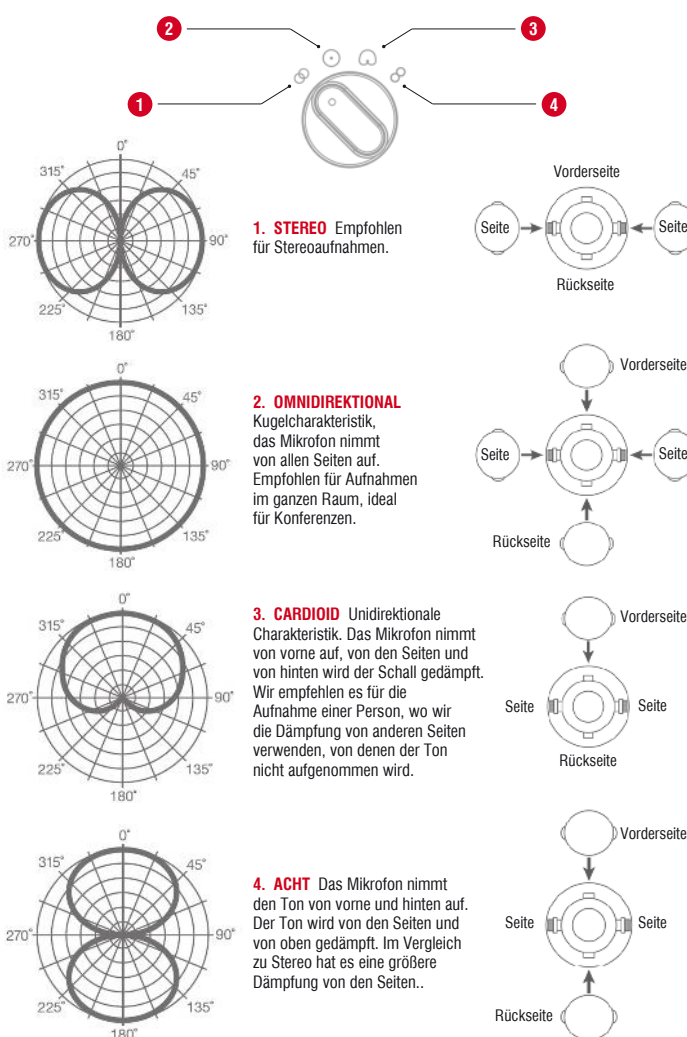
2

3

1

4

0°
315°
45°
270°
90°
225°
135°
180°

**1. STEREO** Empfohlen für Stereoaufnahmen.

Vorderseite
Seite
Seite
Rückseite

0°
315°
45°
270°
90°
225°
135°
180°

**2. OMNIDIREKTIONAL** Kugelcharakteristik, das Mikrofon nimmt von allen Seiten auf. Empfohlen für Aufnahmen im ganzen Raum, ideal für Konferenzen.

Vorderseite
Seite
Seite
Rückseite

0°
315°
45°
270°
90°
225°
135°
180°

**3. CARDIOID** Unidirektionale Charakteristik. Das Mikrofon nimmt von vorne auf, von den Seiten und von hinten wird der Schall gedämpft. Wir empfehlen es für die Aufnahme einer Person, wo wir die Dämpfung von anderen Seiten verwenden, von denen der Ton nicht aufgenommen wird.

Vorderseite
Seite
Seite
Rückseite

0°
315°
45°
270°
90°
225°
135°
180°

**4. ACHT** Das Mikrofon nimmt den Ton von vorne und hinten auf. Der Ton wird von den Seiten und von oben gedämpft. Im Vergleich zu Stereo hat es eine größere Dämpfung von den Seiten..

Vorderseite
Seite
Seite
Rückseite